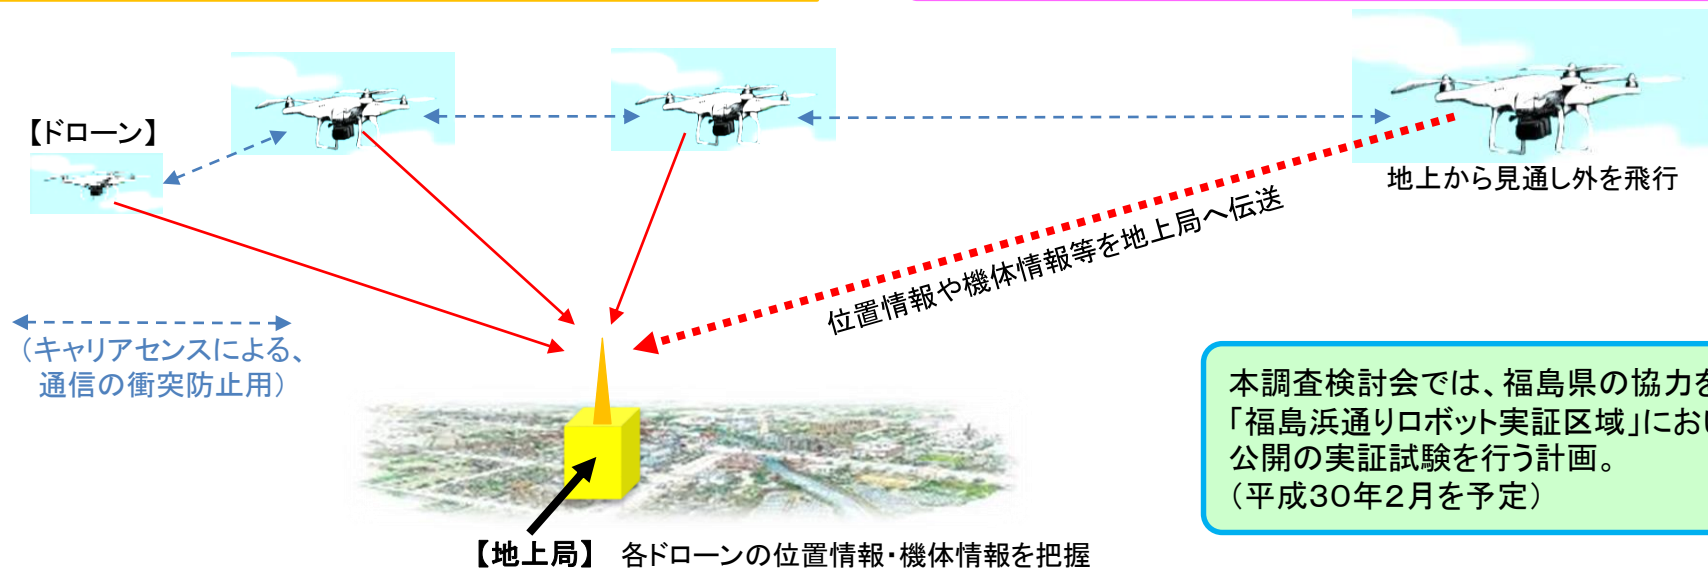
【ドローン】

地上から見通し外を飛行

位置情報や機体情報等を地上局へ伝送

（キャリアセンスによる、通信の衝突防止用）

本調査検討会では、福島県の協力を
「福島浜通りロボット実証区域」におい
公開の実証試験を行う計画。
（平成30年2月を予定）

【地上局】 各ドローンの位置情報・機体情報を把握